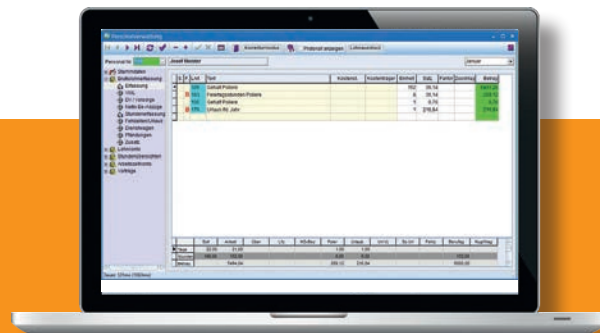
Personalnr. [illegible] Josef Nessler

Stammdaten
Erfassung
Lohnarten
Stundenübersicht
Arbeitszeitkonto

Januar

| | Lart | Text | Kostenst. | Kostenträger | Einheit | Satz | Faktor | Zuschlag | Betrag |
|---|---|---|---|---|---|---|---|---|---|
| | 100 | Gehalt Poliere | | | 152 | 26,54 | | | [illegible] |
| | 101 | Feiertagsstunden Poliere | | | 8 | 26,54 | | | 228,12 |
| | 102 | Gehalt Poliere | | | 1 | 8,76 | | | 8,76 |
| | 170 | Urlaub lfd. Jahr | | | 1 | 276,84 | | | 276,84 |

| | Soll | Arbeit | Über | LSt | WZBau | Feier | Urlaub | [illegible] | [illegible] | Kurz | Berufag | Nachtag |
|---|---|---|---|---|---|---|---|---|---|---|---|---|
| Tage | 22,00 | 21,00 | | | | 1,00 | 1,00 | | | | | |
| Stunden | 168,00 | 152,00 | | | | 8,00 | 8,00 | | | | 152,00 | |
| Betrag | | 5454,08 | | | | 228,12 | 276,84 | | | | | |